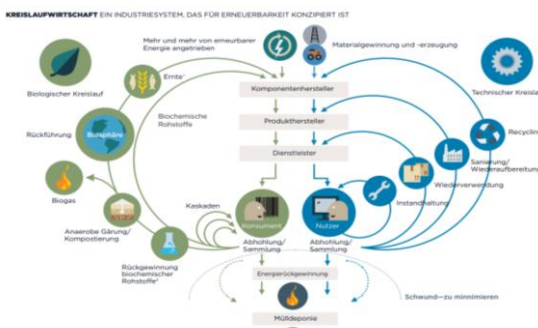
KREISLAUFWIRTSCHAFT EIN INDUSTRIESYSTEM, DAS FÜR ERNEUERBARKEIT KONZIPIERT IST

Mehr und mehr von erneuerbarer Energie angetrieben

Materialgewinnung und -erzeugung

Biologischer Kreislauf

Ernte

Technischer Kreislauf

Komponentenhersteller

Rückführung

Biosphäre

Biochemische Rohstoffe

Produkthersteller

Recycling

Dienstleister

Sanierung/ Wiederaufbereitung

Biogas

Wiederverwendung

Instandhaltung

Kaskaden

Konsument

Nutzer

Anaerobe Gärung/ Kompostierung

Abholung/ Sammlung

Abholung/ Sammlung

Rückgewinnung biochemischer Rohstoffe

Energierückgewinnung

Schwund—zu minimieren

Mülldeponie